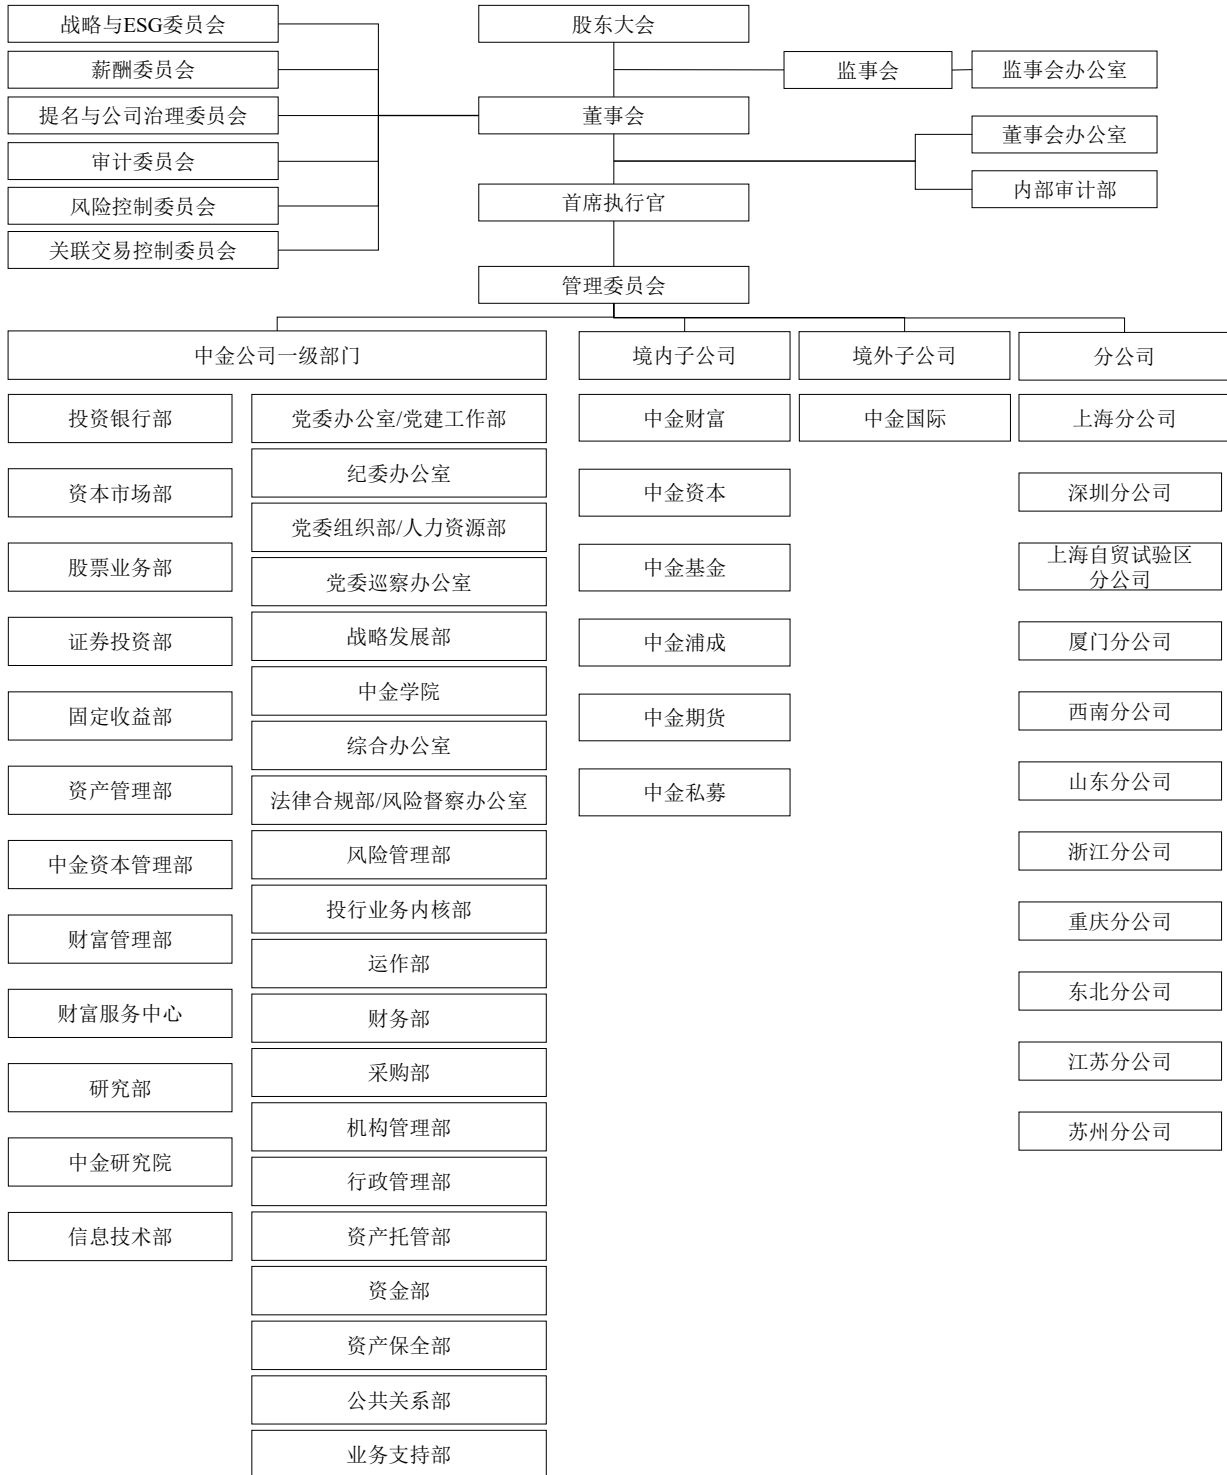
股东大会

战略与ESG委员会
薪酬委员会
提名与公司治理委员会
审计委员会
风险控制委员会
关联交易控制委员会

监事会
监事会办公室

董事会
董事会办公室
内部审计部

首席执行官

管理委员会

中金公司一级部门
投资银行部
资本市场部
股票业务部
证券投资部
固定收益部
资产管理部
中金资本管理部
财富管理部
财富服务中心
研究部
中金研究院
信息技术部

党委办公室/党建工作部
纪委办公室
党委组织部/人力资源部
党委巡察办公室
战略发展部
中金学院
综合办公室
法律合规部/风险督察办公室
风险管理部
投行业务内核部
运作部
财务部
采购部
机构管理部
行政管理部
资产托管部
资金部
资产保全部
公共关系部
业务支持部

境内子公司
中金财富
中金资本
中金基金
中金浦成
中金期货
中金私募

境外子公司
中金国际

分公司
上海分公司
深圳分公司
上海自贸试验区分公司
厦门分公司
西南分公司
山东分公司
浙江分公司
重庆分公司
东北分公司
江苏分公司
苏州分公司